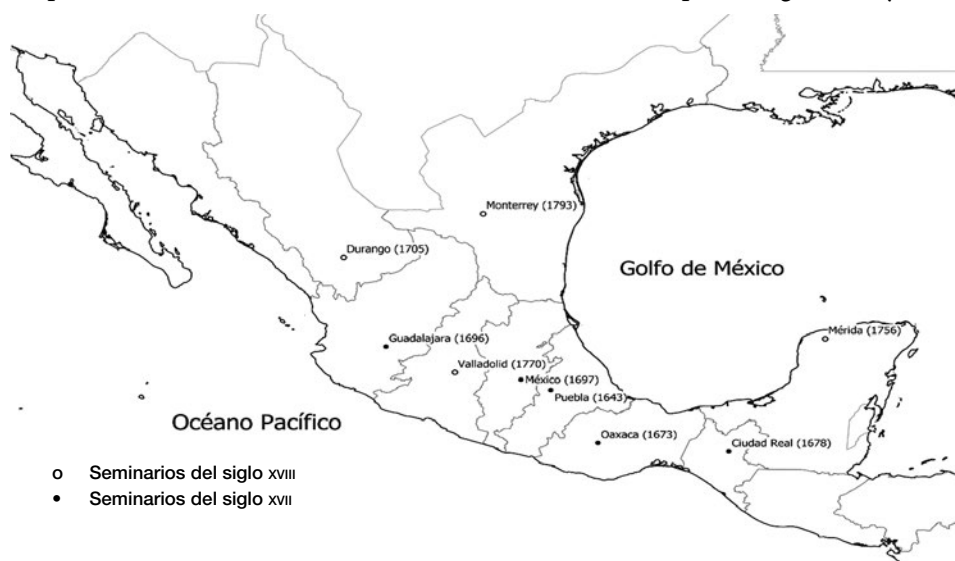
Monterrey (1793)

Durango (1705)

Golfo de México

Mérida (1756)

Guadalajara (1696)

Valladolid (1770)

México (1697)

Puebla (1643)

Océano Pacífico

Oaxaca (1673)

Ciudad Real (1678)

o Seminarios del siglo XVIII
• Seminarios del siglo XVII